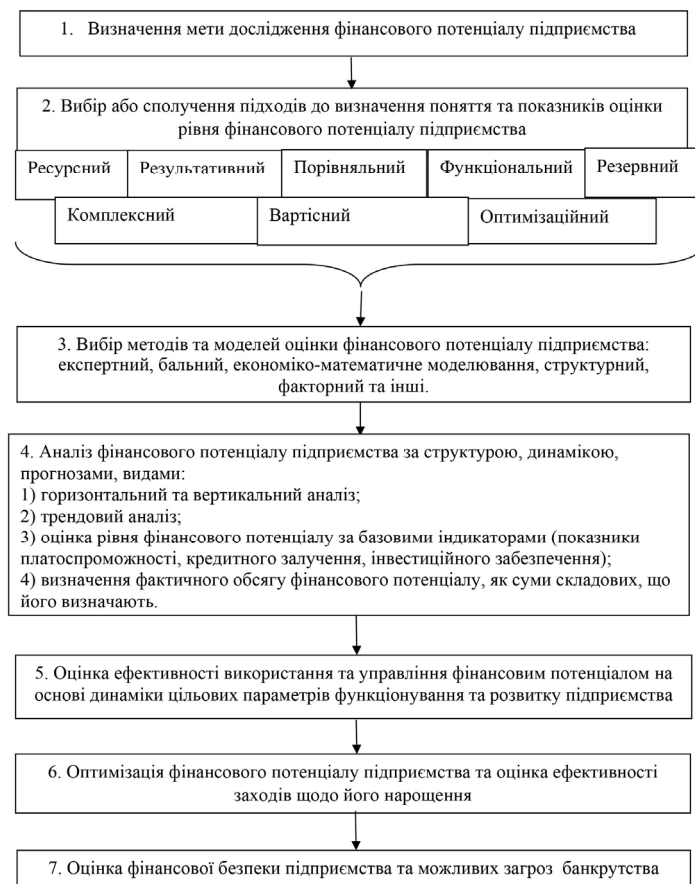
1. Визначення мети дослідження фінансового потенціалу підприємства

2. Вибір або сполучення підходів до визначення поняття та показників оцінки рівня фінансового потенціалу підприємства

Ресурсний

Результативний

Порівняльний

Функціональний

Резервний

Комплексний

Вартісний

Оптимізаційний

3. Вибір методів та моделей оцінки фінансового потенціалу підприємства: експертний, бальний, економіко-математичне моделювання, структурний, факторний та інші.

4. Аналіз фінансового потенціалу підприємства за структурою, динамікою, прогнозами, видами:
1) горизонтальний та вертикальний аналіз;
2) трендовий аналіз;
3) оцінка рівня фінансового потенціалу за базовими індикаторами (показники платоспроможності, кредитного залучення, інвестиційного забезпечення);
4) визначення фактичного обсягу фінансового потенціалу, як суми складових, що його визначають.

5. Оцінка ефективності використання та управління фінансовим потенціалом на основі динаміки цільових параметрів функціонування та розвитку підприємства

6. Оптимізація фінансового потенціалу підприємства та оцінка ефективності заходів щодо його нарощення

7. Оцінка фінансової безпеки підприємства та можливих загроз банкрутства